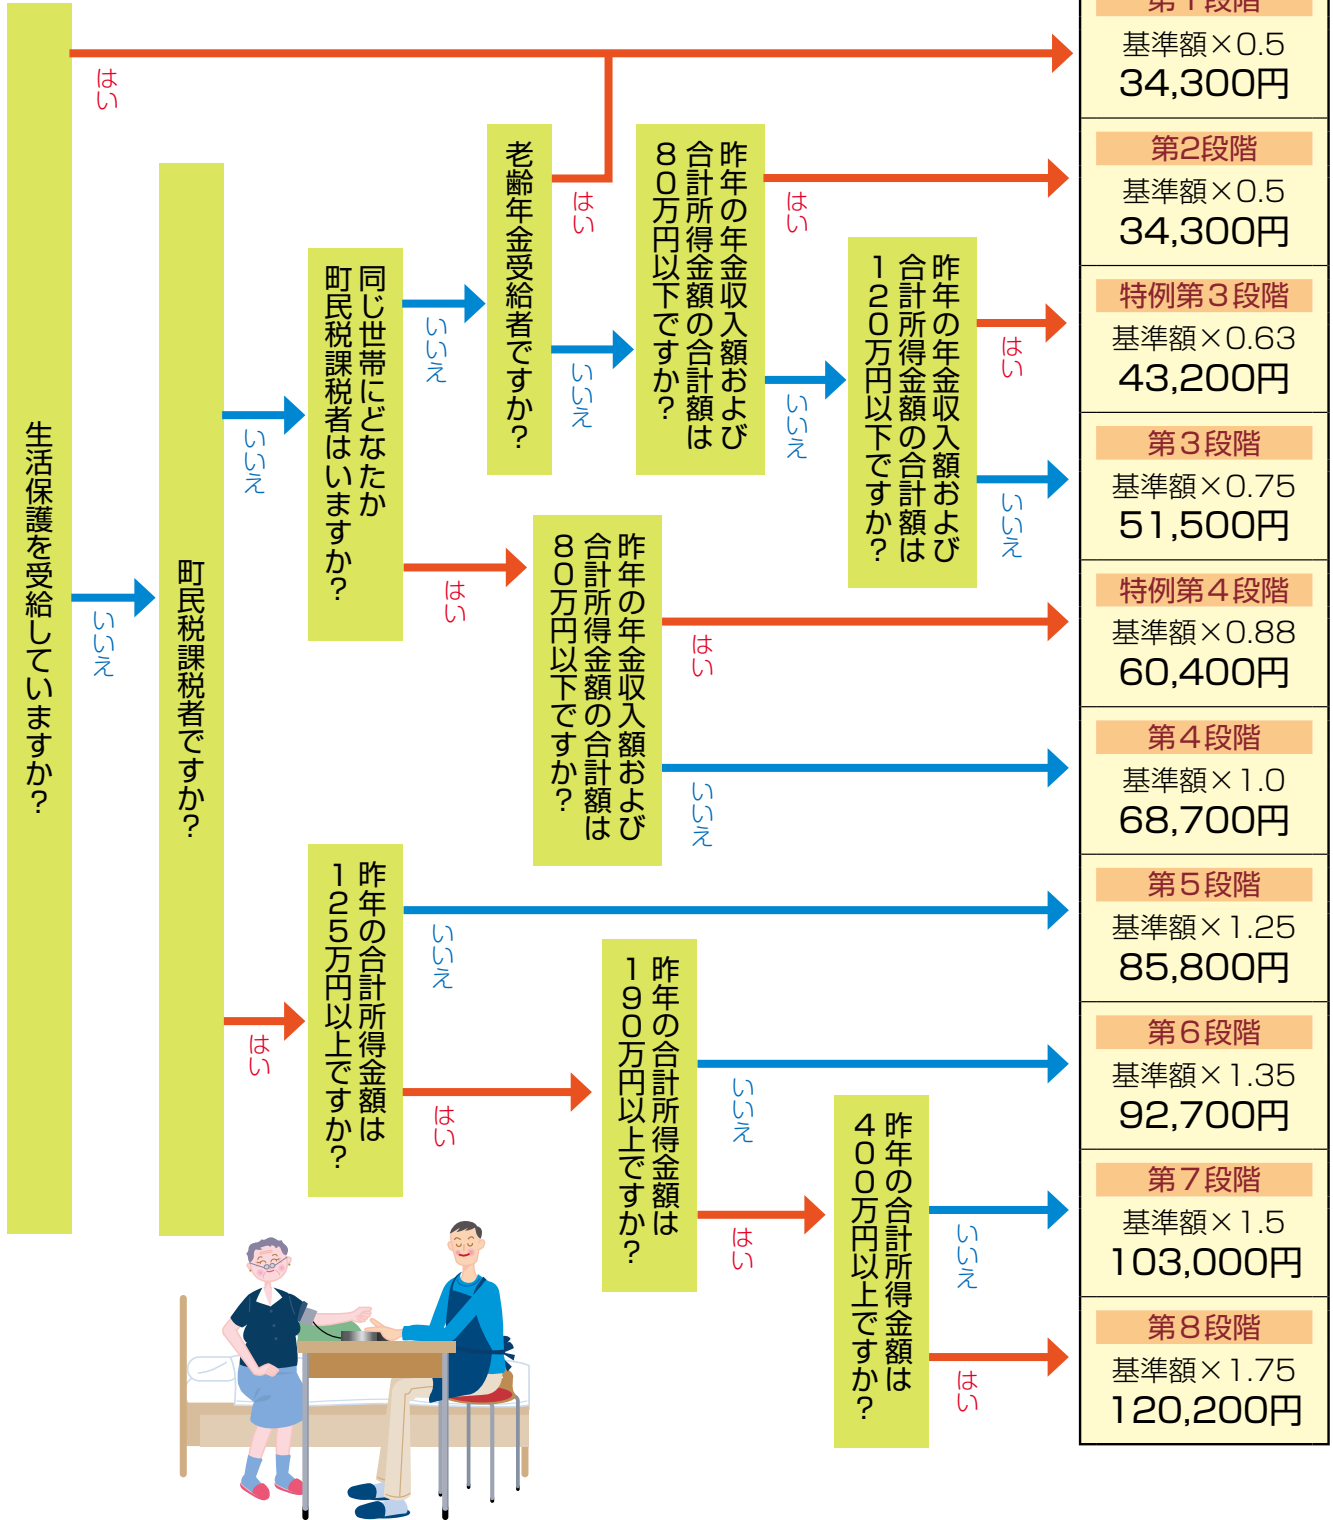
生活保護を受給していますか?

はい

いいえ

町民税課税者ですか?

いいえ

同じ世帯にどなたか町民税課税者はいますか?

いいえ

老齢年金受給者ですか?

はい

いいえ

昨年の年金収入額および合計所得金額の合計額は80万円以下ですか?

はい

いいえ

昨年の年金収入額および合計所得金額の合計額は120万円以下ですか?

はい

いいえ

はい

昨年の年金収入額および合計所得金額の合計額は80万円以下ですか?

はい

いいえ

はい

昨年の合計所得金額は125万円以上ですか?

いいえ

はい

昨年の合計所得金額は190万円以上ですか?

いいえ

はい

昨年の合計所得金額は400万円以上ですか?

いいえ

はい

第1段階
基準額×0.5
34,300円

第2段階
基準額×0.5
34,300円

特例第3段階
基準額×0.63
43,200円

第3段階
基準額×0.75
51,500円

特例第4段階
基準額×0.88
60,400円

第4段階
基準額×1.0
68,700円

第5段階
基準額×1.25
85,800円

第6段階
基準額×1.35
92,700円

第7段階
基準額×1.5
103,000円

第8段階
基準額×1.75
120,200円